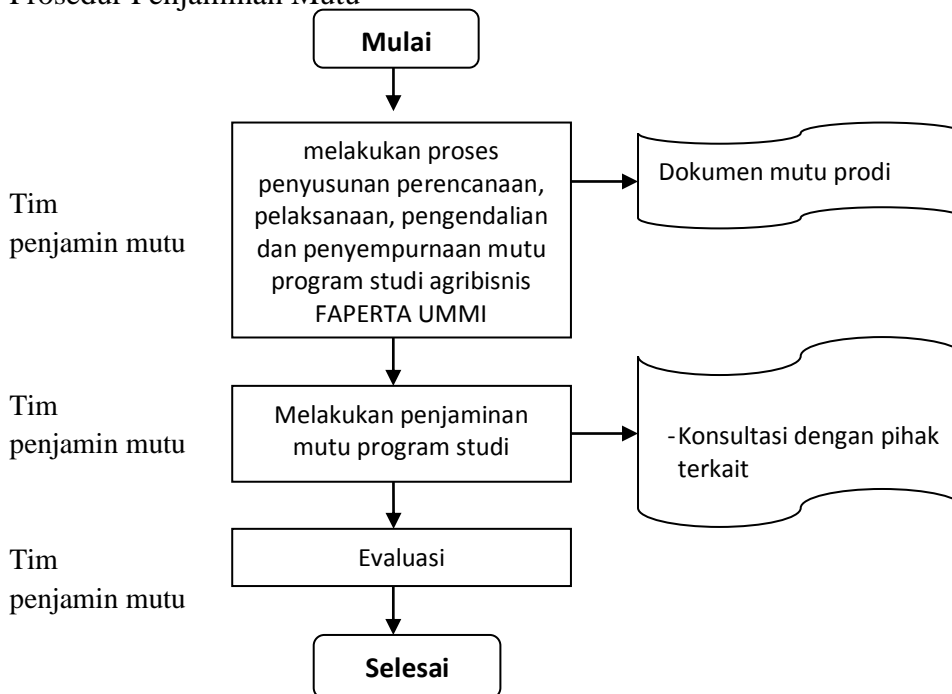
Prosedur Penjaminan Mutu

Mulai

Tim penjamin mutu

melakukan proses penyusunan perencanaan, pelaksanaan, pengendalian dan penyempurnaan mutu program studi agribisnis FAPERTA UMMI

Dokumen mutu prodi

Tim penjamin mutu

Melakukan penjaminan mutu program studi

-Konsultasi dengan pihak terkait

Tim penjamin mutu

Evaluasi

Selesai